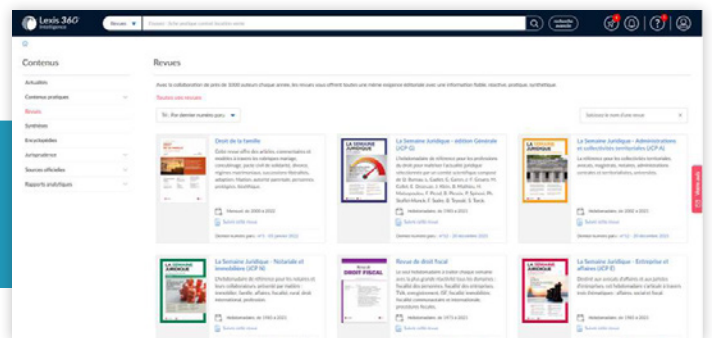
Lexis 360 Intelligence

Revues

recherche avancée

Contenus

Actualités

Contenus pratiques

Revues

Synthèses

Encyclopédies

Jurisprudence

Sources officielles

Rapports analytiques

Revues

Avec la collaboration de près de 1000 auteurs chaque année, les revues vous offrent toutes une même exigence éditoriale avec une information fiable, réactive, pratique, synthétique

Toutes nos revues

Tri : Par dernier numéro paru

Sélectionnez le nom d'une revue

Droit de la famille

Suivre cette revue

La Semaine Juridique - édition Générale (JCP G)

Hebdomadaire, de 1945 à 2022

Suivre cette revue

La Semaine Juridique - Administrations et collectivités territoriales (JCP A)

Hebdomadaire, de 2002 à 2022

Suivre cette revue

La Semaine Juridique - Notariale et Immobilière (JCP N)

Hebdomadaire, de 1945 à 2021

Suivre cette revue

Revue de droit fiscal

Hebdomadaire, de 1972 à 2021

Suivre cette revue

La Semaine Juridique - Entreprise et affaires (JCP E)

Hebdomadaire, de 1945 à 2021

Suivre cette revue

LA SEMAINE JURIDIQUE

DROIT FISCAL